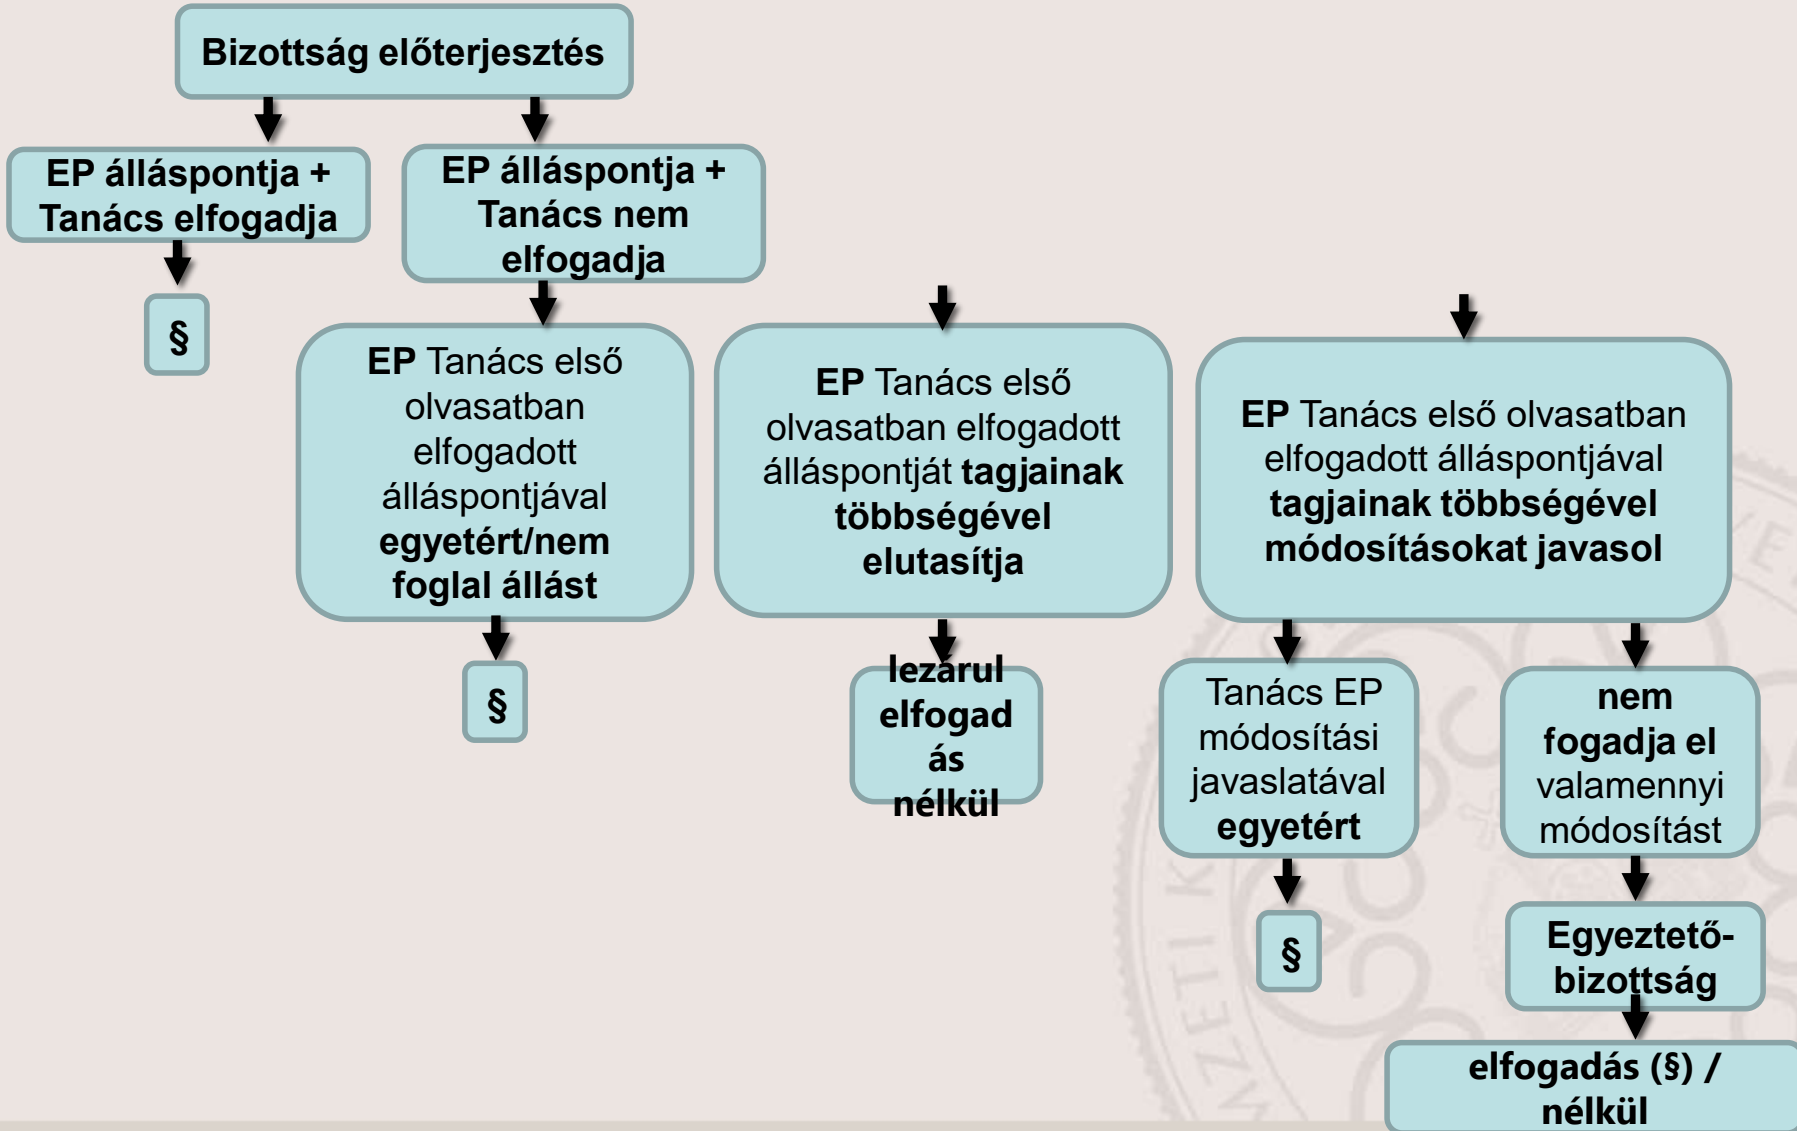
Bizottság előterjesztés

EP álláspontja + Tanács elfogadja

§

EP álláspontja + Tanács nem elfogadja

EP Tanács első olvasatban elfogadott álláspontjával egyetért/nem foglal állást

§

EP Tanács első olvasatban elfogadott álláspontját tagjainak többségével elutasítja

lezárul elfogadás nélkül

EP Tanács első olvasatban elfogadott álláspontjával tagjainak többségével módosításokat javasol

Tanács EP módosítási javaslatával egyetért

§

nem fogadja el valamennyi módosítást

Egyeztető-bizottság

elfogadás (§) / nélkül